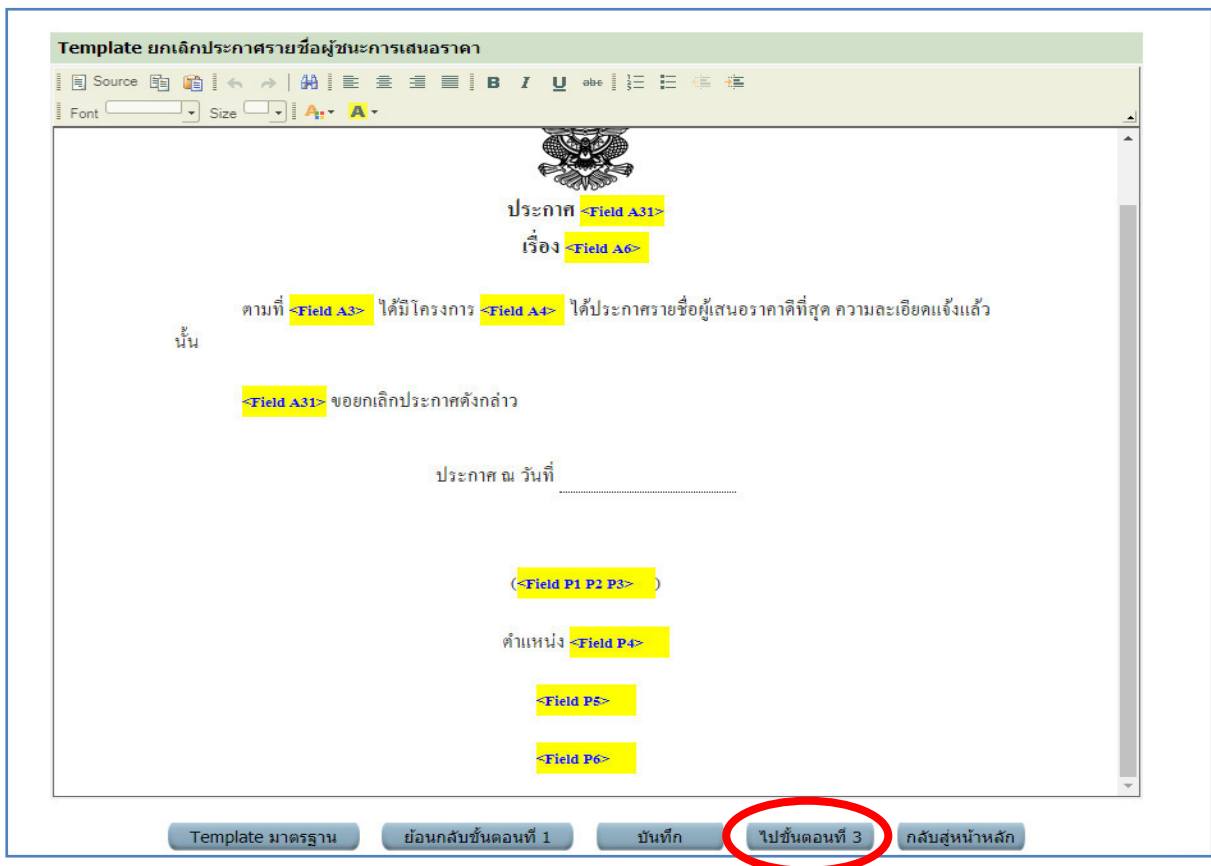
Template ยกเลิกประกาศรายชื่อผู้ชนะการเสนอราคา

Source

Font Size

ประกาศ <Field A31>

เรื่อง <Field A6>

ตามที่ <Field A3> ได้มีโครงการ <Field A4> ได้ประกาศรายชื่อผู้เสนอราคาดีที่สุด ความละเอียดแจ้งแล้วนั้น

<Field A31> ขอยกเลิกประกาศดังกล่าว

ประกาศ ณ วันที่

(<Field P1 P2 P3> )

ตำแหน่ง <Field P4>

<Field P5>

<Field P6>

Template มาตรฐาน ย้อนกลับขั้นตอนที่ 1 บันทึก ไปขั้นตอนที่ 3 กลับสู่หน้าหลัก